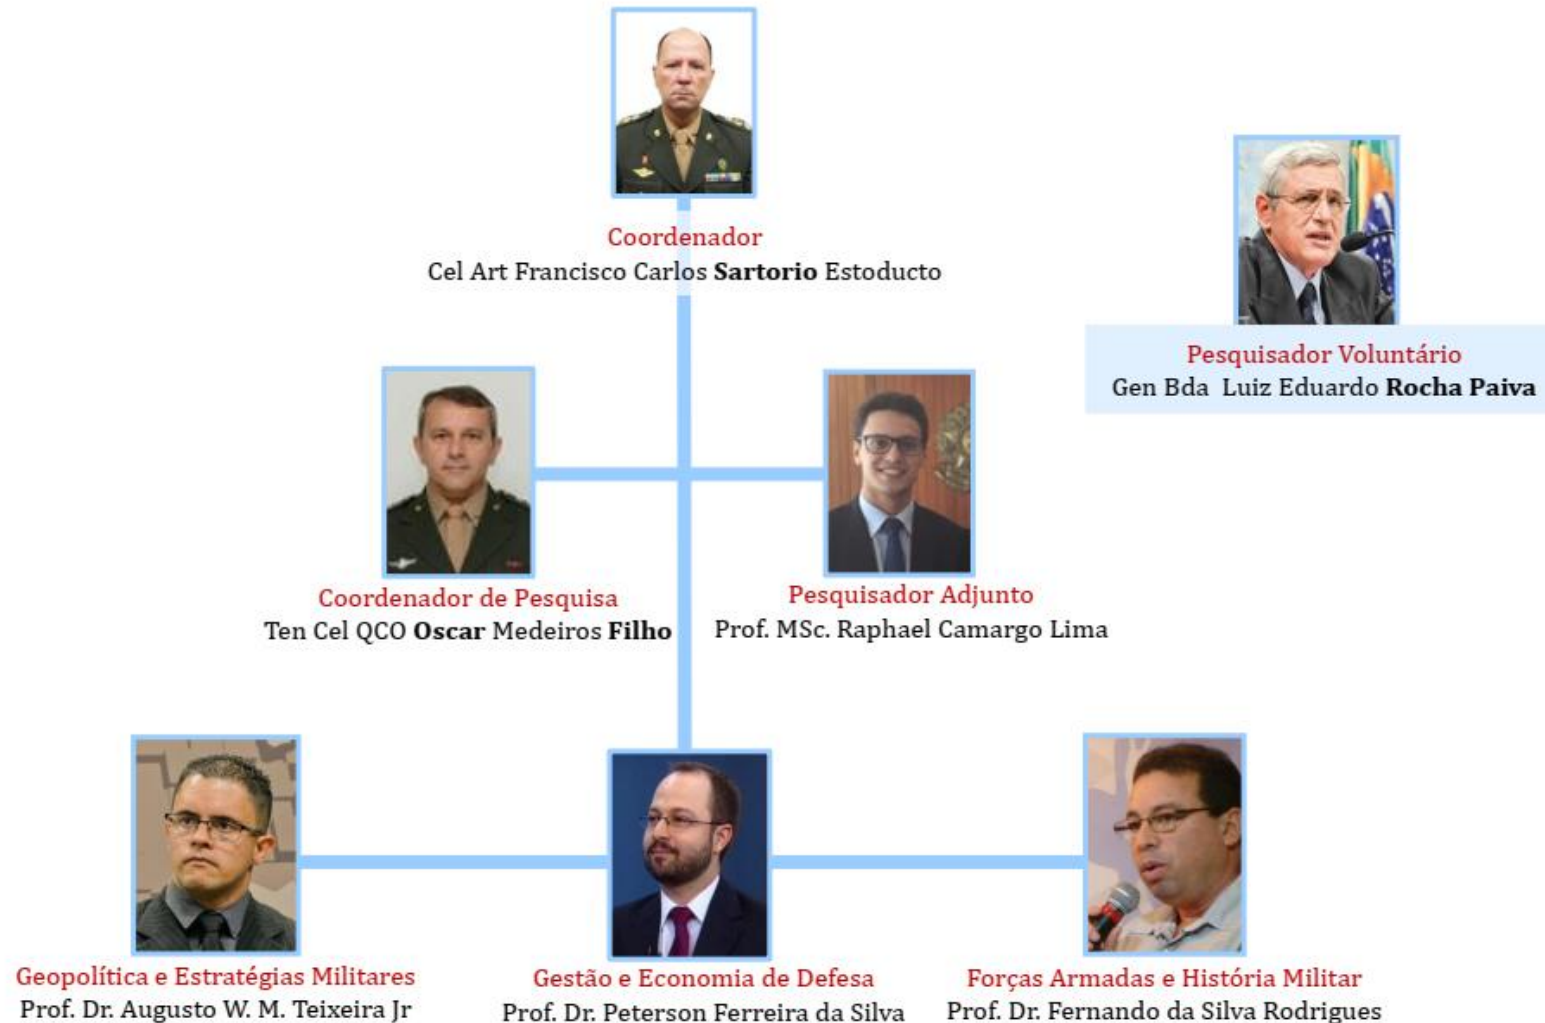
Coordenador
Cel Art Francisco Carlos **Sartorio** Estoducto

Pesquisador Voluntário
Gen Bda Luiz Eduardo **Rocha Paiva**

Coordenador de Pesquisa
Ten Cel QCO **Oscar** Medeiros **Filho**

Pesquisador Adjunto
Prof. MSc. Raphael Camargo Lima

Geopolítica e Estratégias Militares
Prof. Dr. Augusto W. M. Teixeira Jr

Gestão e Economia de Defesa
Prof. Dr. Peterson Ferreira da Silva

Forças Armadas e História Militar
Prof. Dr. Fernando da Silva Rodrigues